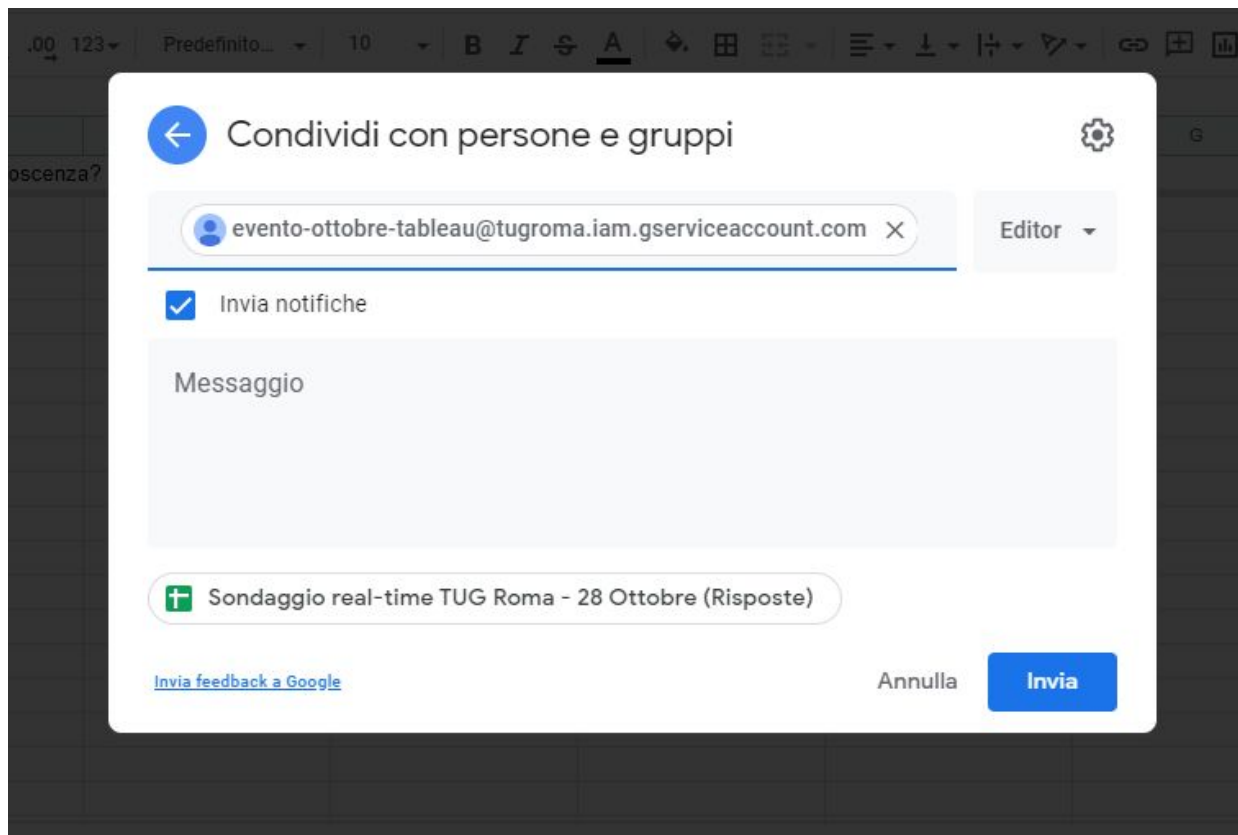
.00 123 Predefinito... 10 B I S A

G

oscenza?

Condividi con persone e gruppi

evento-ottobre-tableau@tugroma.iam.gserviceaccount.com ×

Editor

Invia notifiche

Messaggio

Sondaggio real-time TUG Roma - 28 Ottobre (Risposte)

Invia feedback a Google

Annulla

Invia